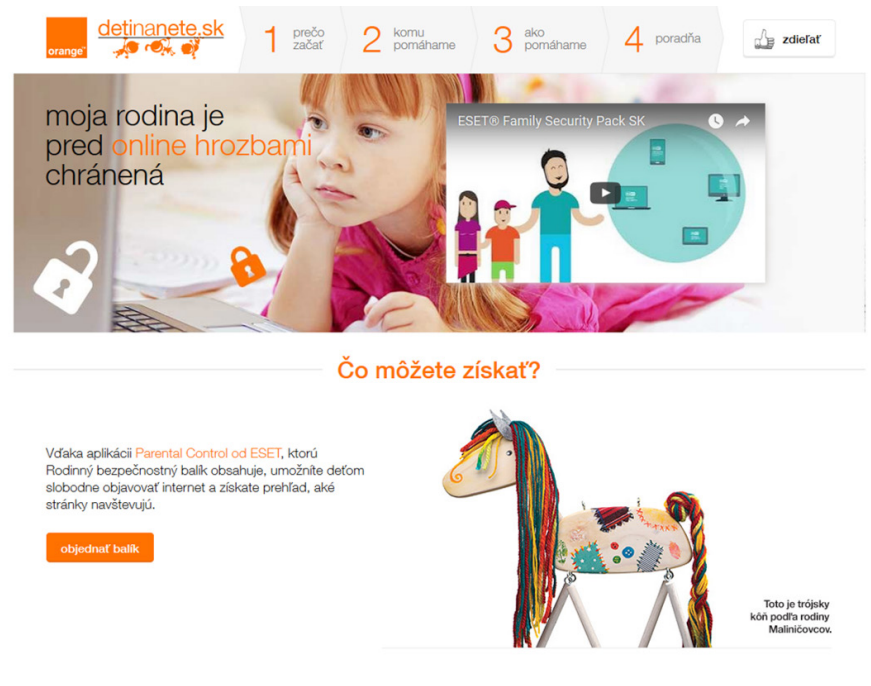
orange

detinanete.sk

1 prečo začať

2 komu pomáhame

3 ako pomáhame

4 poradňa

zdieľať

moja rodina je pred online hrozbami chránená

ESET® Family Security Pack SK

Čo môžete získať?

Vďaka aplikácii Parental Control od ESET, ktorú Rodinný bezpečnostný balík obsahuje, umožníte deťom slobodne objavovať internet a získate prehľad, aké stránky navštevujú.

objednať balík

Toto je trójsky kôň podľa rodiny Maliničovcov.